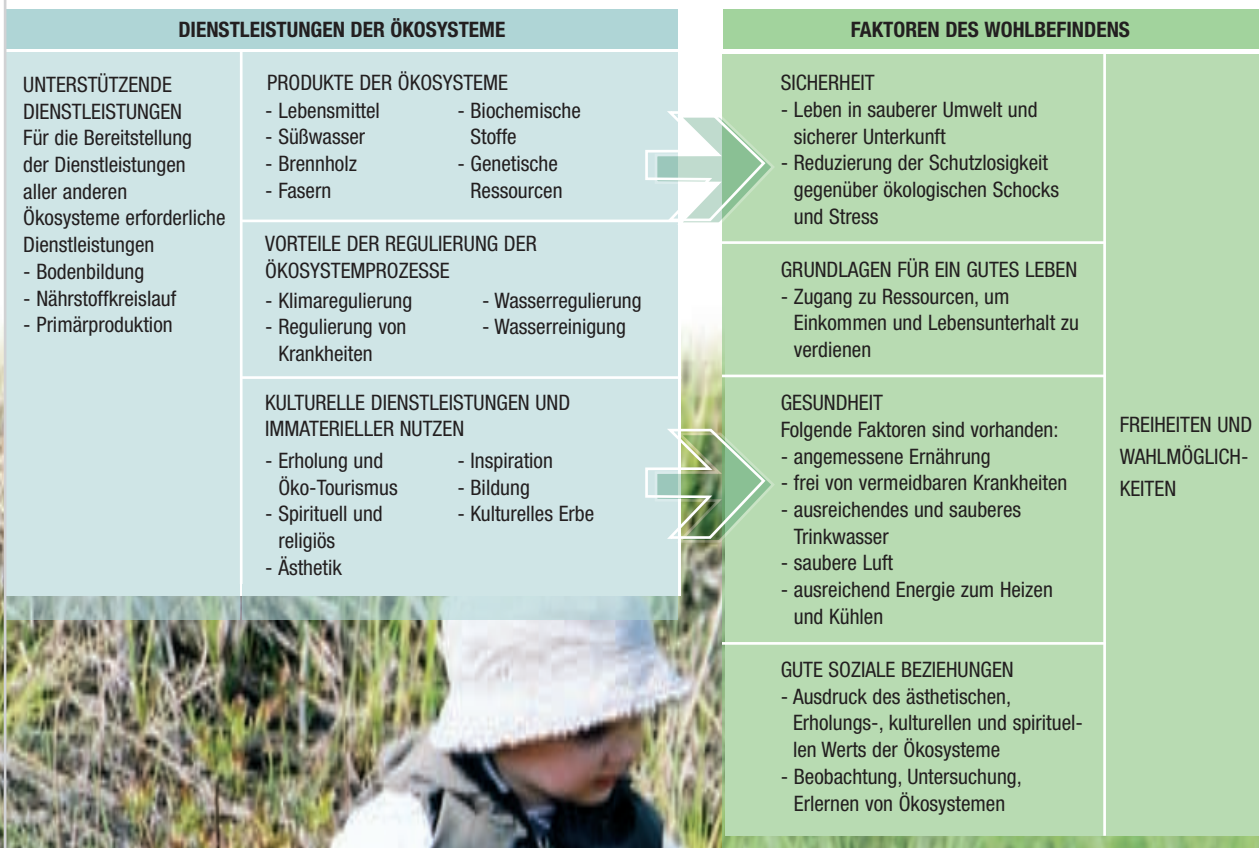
DIENSTLEISTUNGEN DER ÖKOSYSTEME

UNTERSTÜTZENDE DIENSTLEISTUNGEN
Für die Bereitstellung der Dienstleistungen aller anderen Ökosysteme erforderliche Dienstleistungen
- Bodenbildung
- Nährstoffkreislauf
- Primärproduktion

PRODUKTE DER ÖKOSYSTEME
- Lebensmittel
- Süßwasser
- Brennholz
- Fasern
- Biochemische Stoffe
- Genetische Ressourcen

VORTEILE DER REGULIERUNG DER ÖKOSYSTEMPROZESSE
- Klimaregulierung
- Regulierung von Krankheiten
- Wasserregulierung
- Wasserreinigung

KULTURELLE DIENSTLEISTUNGEN UND IMMATERIELLER NUTZEN
- Erholung und Öko-Tourismus
- Spirituell und religiös
- Ästhetik
- Inspiration
- Bildung
- Kulturelles Erbe

FAKTOREN DES WOHLBEFINDENS

SICHERHEIT
- Leben in sauberer Umwelt und sicherer Unterkunft
- Reduzierung der Schutzlosigkeit gegenüber ökologischen Schocks und Stress

GRUNDLAGEN FÜR EIN GUTES LEBEN
- Zugang zu Ressourcen, um Einkommen und Lebensunterhalt zu verdienen

GESUNDHEIT
Folgende Faktoren sind vorhanden:
- angemessene Ernährung
- frei von vermeidbaren Krankheiten
- ausreichendes und sauberes Trinkwasser
- saubere Luft
- ausreichend Energie zum Heizen und Kühlen

GUTE SOZIALE BEZIEHUNGEN
- Ausdruck des ästhetischen, Erholungs-, kulturellen und spirituellen Werts der Ökosysteme
- Beobachtung, Untersuchung, Erlernen von Ökosystemen

FREIHEITEN UND WAHLMÖGLICHKEITEN